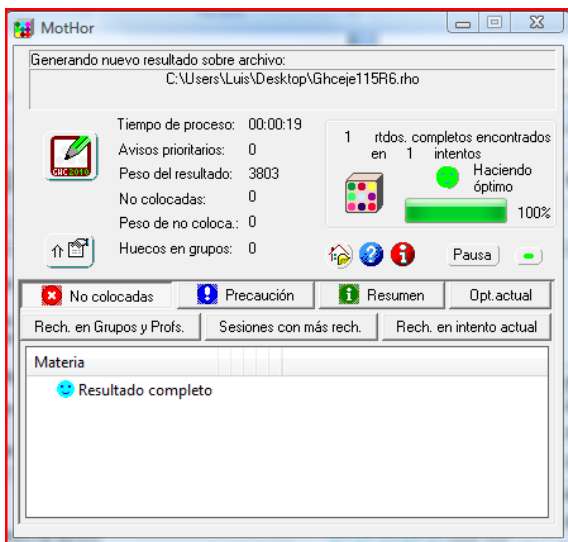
MotHor

Generando nuevo resultado sobre archivo:
C:\Users\Luis\Desktop\Ghceje115R6.rho

GHC2010

Tiempo de proceso: 00:00:19
Avisos prioritarios: 0
Peso del resultado: 3803
No colocadas: 0
Peso de no coloca.: 0
Huecos en grupos: 0

1 rtdos. completos encontrados en 1 intentos
Haciendo óptimo
100%

Pausa

No colocadas | Precaución | Resumen | Opt.actual
Rech. en Grupos y Profs. | Sesiones con más rech. | Rech. en intento actual

Materia
Resultado completo